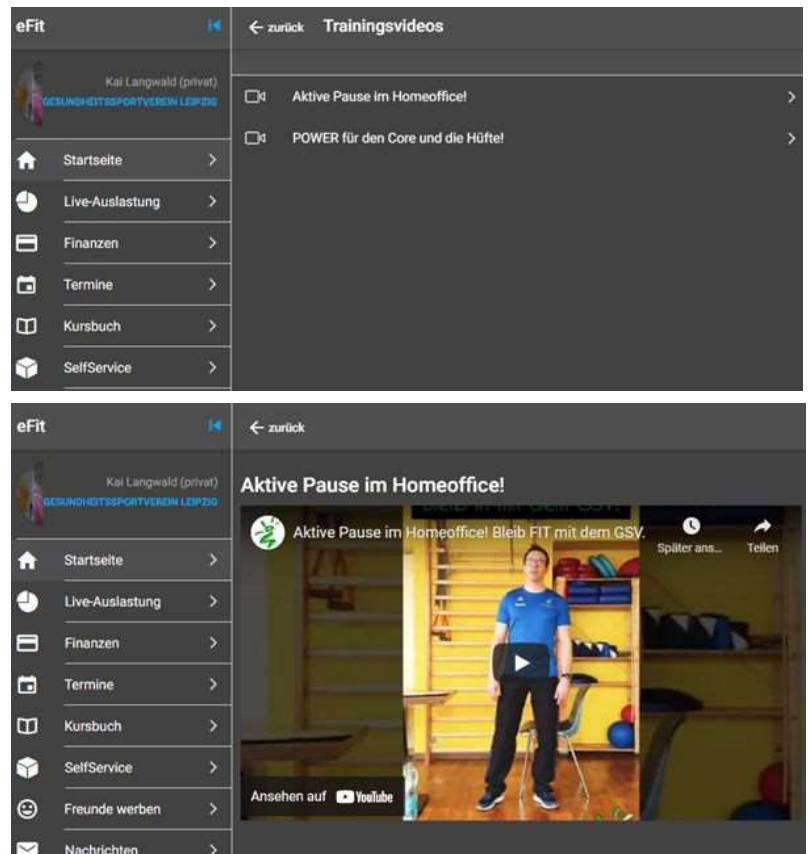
eFit

Kai Langwald (privat)
GESUNDHEITSSPORTVEREIN LEIPZIG

Startseite
Live-Auslastung
Finanzen
Termine
Kursbuch
SelfService

← zurück Trainingsvideos

Aktive Pause im Homeoffice!
POWER für den Core und die Hüfte!

eFit

Kai Langwald (privat)
GESUNDHEITSSPORTVEREIN LEIPZIG

Startseite
Live-Auslastung
Finanzen
Termine
Kursbuch
SelfService
Freunde werben
Nachrichten

← zurück

Aktive Pause im Homeoffice!

Aktive Pause im Homeoffice! Bleib FIT mit dem GSV.
Später ans...
Teilen
Ansehen auf YouTube